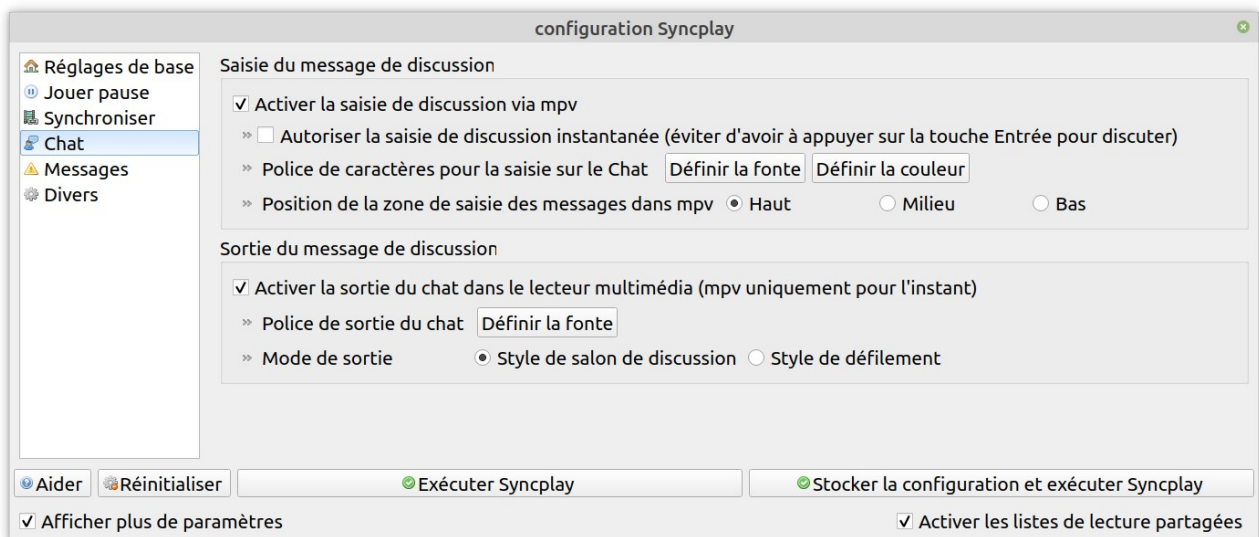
configuration Syncplay

Réglages de base
Jouer pause
Synchroniser
Chat
Messages
Divers

Saisie du message de discussion

✓ Activer la saisie de discussion via mpv

» Autoriser la saisie de discussion instantanée (éviter d'avoir à appuyer sur la touche Entrée pour discuter)

» Police de caractères pour la saisie sur le Chat Définir la fonte Définir la couleur

» Position de la zone de saisie des messages dans mpv Haut Milieu Bas

Sortie du message de discussion

✓ Activer la sortie du chat dans le lecteur multimédia (mpv uniquement pour l'instant)

» Police de sortie du chat Définir la fonte

» Mode de sortie Style de salon de discussion Style de défilement

Aider Réinitialiser Exécuter Syncplay Stocker la configuration et exécuter Syncplay

✓ Afficher plus de paramètres ✓ Activer les listes de lecture partagées